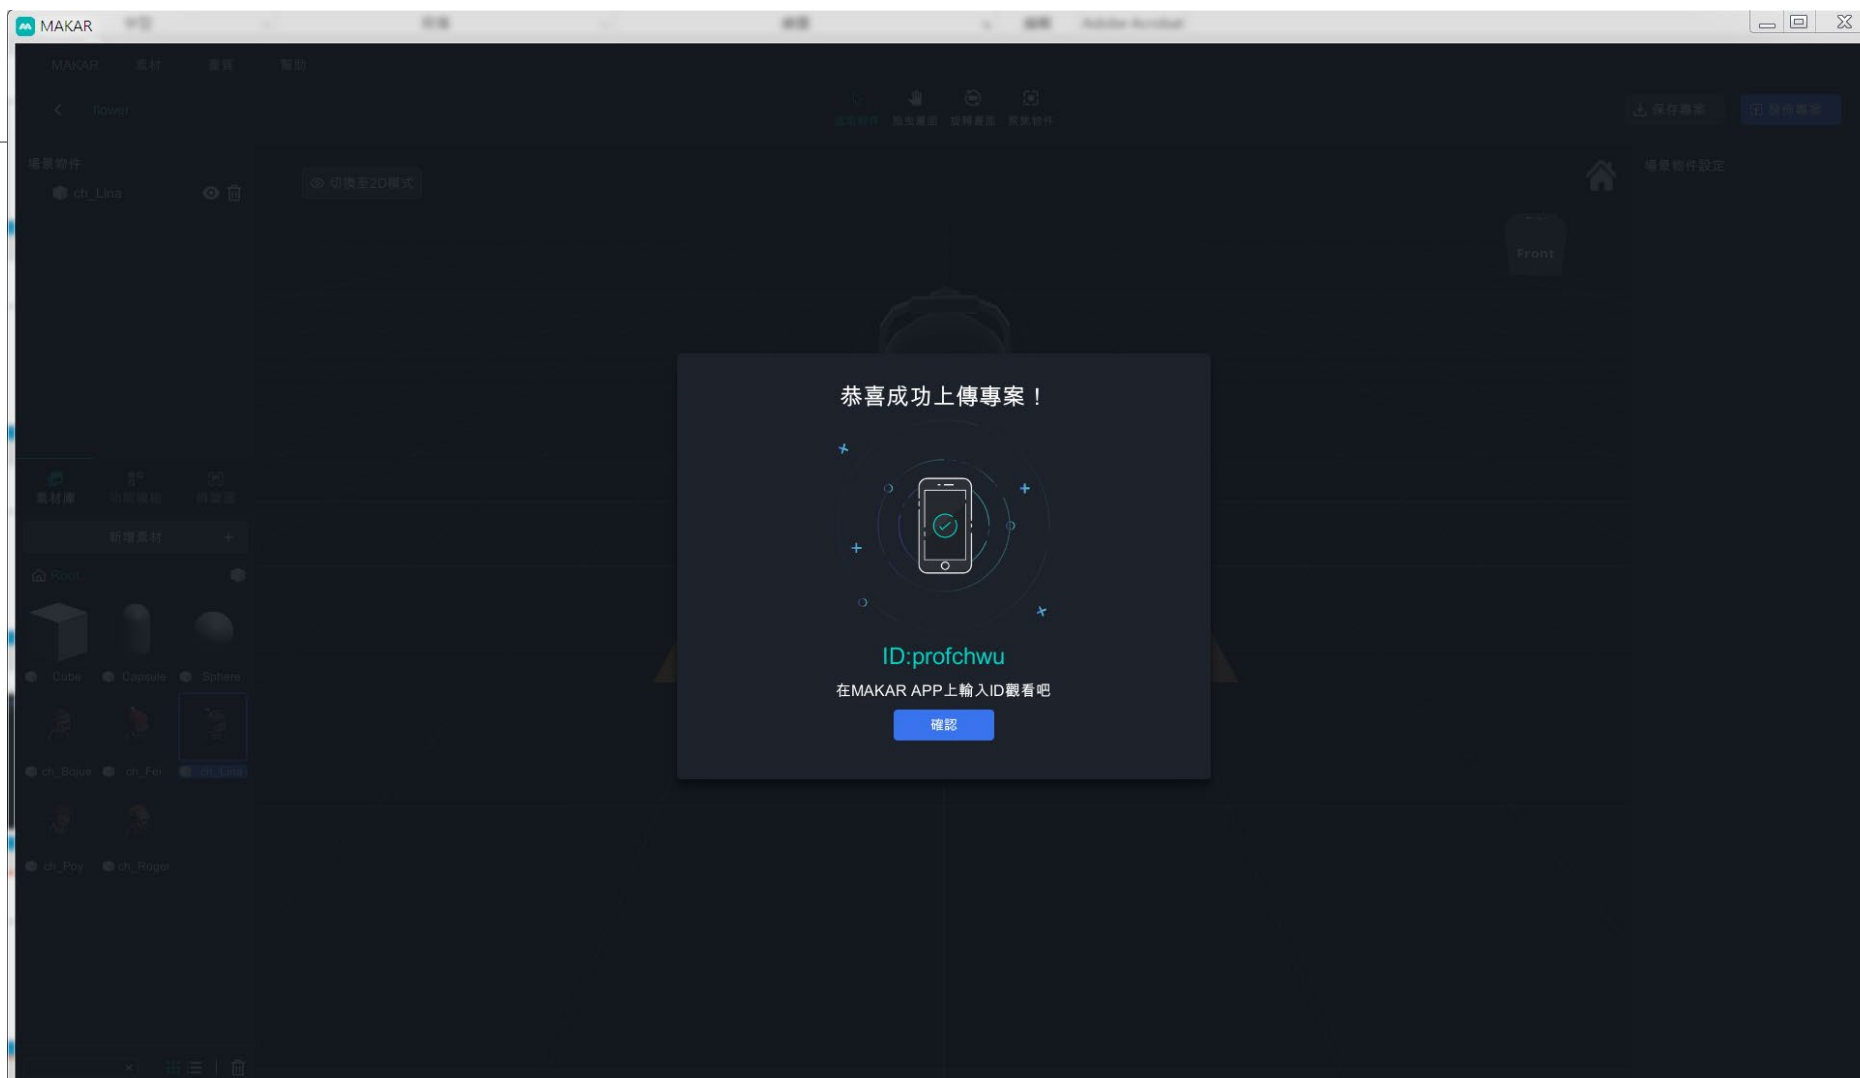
MAKAR

MAKAR 素材 專案 幫助

flower

場景物件

ch_Lina

切換至2D模式

保存專案

發佈專案

場景物件設定

Front

素材庫

新增素材

Root

Cube

Capsule

Sphere

ch_Bolue

ch_Fei

ch_Lina

ch_Poy

ch_Roger

恭喜成功上傳專案！

ID:profchwu

在MAKAR APP上輸入ID觀看吧

確認